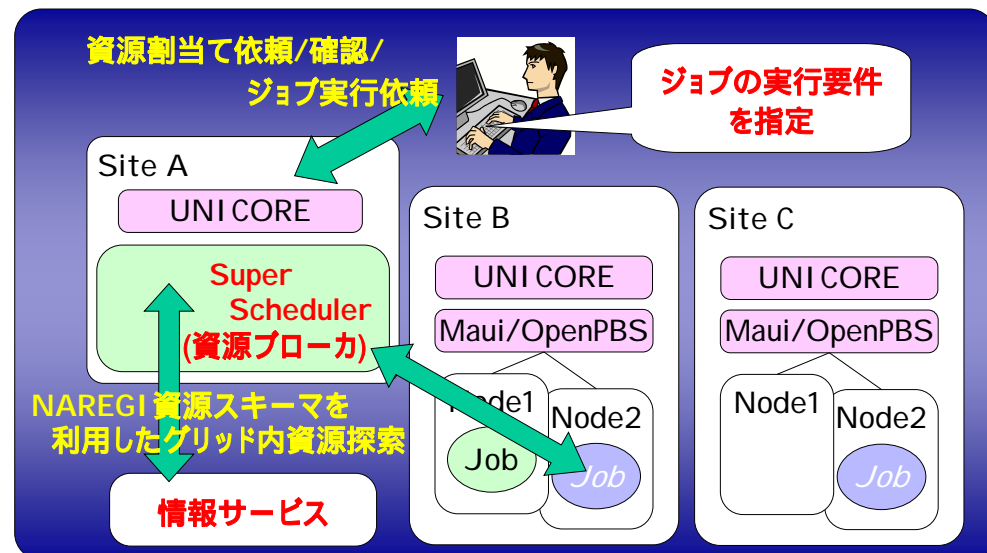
資源割当て依頼/確認/
ジョブ実行依頼

ジョブの実行要件
を指定

Site A

UNICORE

Super
Scheduler
(資源ブローカ)

Site B

UNICORE

Maui/OpenPBS

Node1

Job

Node2

Job

Site C

UNICORE

Maui/OpenPBS

Node1

Node2

Job

NAREGI資源スキーマを
利用したグリッド内資源探索

情報サービス